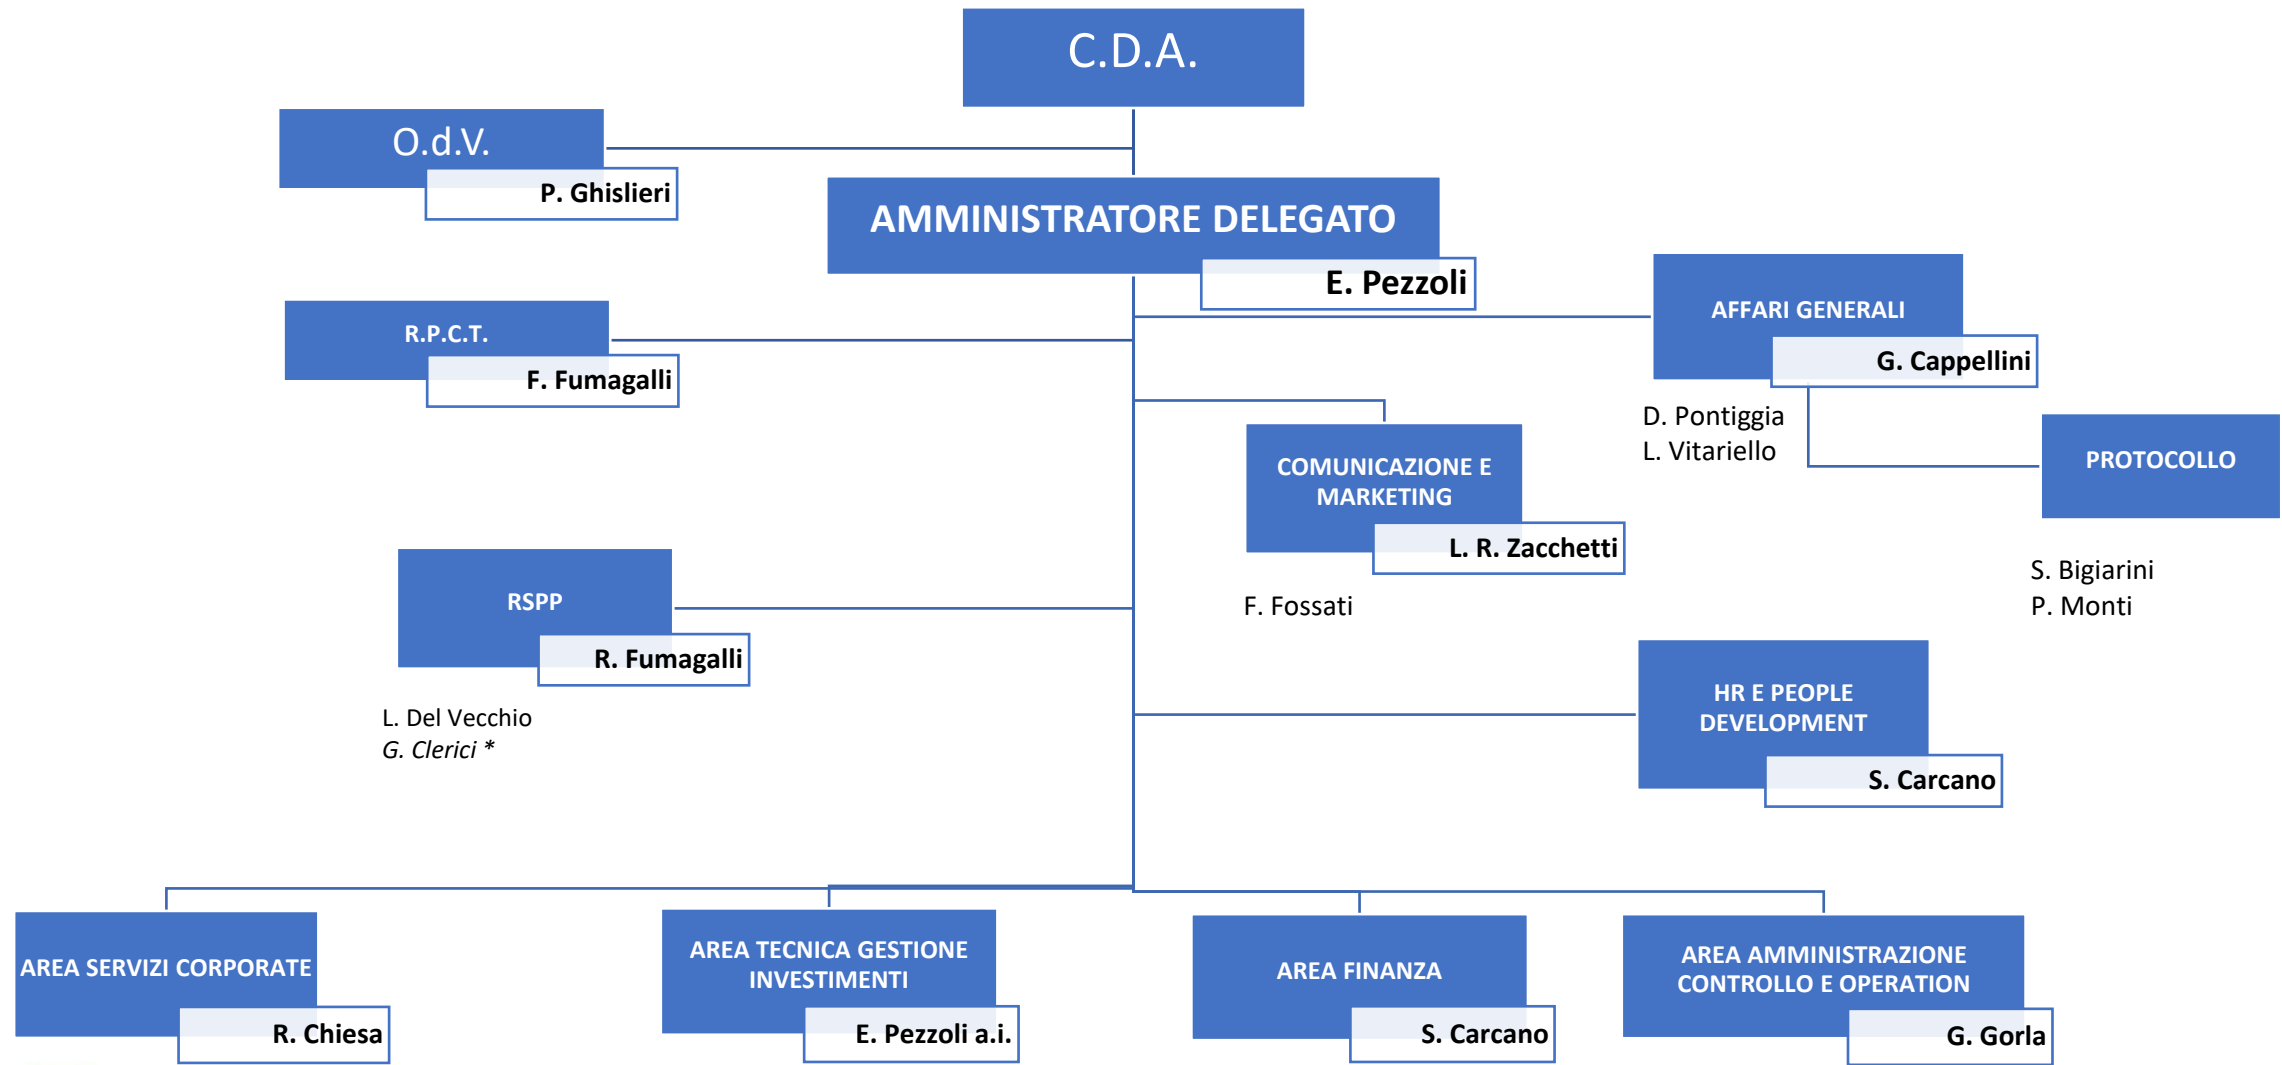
C.D.A.

O.d.V.
P. Ghislieri

AMMINISTRATORE DELEGATO
E. Pezzoli

R.P.C.T.
F. Fumagalli

AFFARI GENERALI
G. Cappellini
D. Pontiggia
L. Vitariello

PROTOCOLLO
S. Bigiarini
P. Monti

COMUNICAZIONE E MARKETING
L. R. Zacchetti
F. Fossati

RSPP
R. Fumagalli
L. Del Vecchio
G. Clerici *

HR E PEOPLE DEVELOPMENT
S. Carcano

AREA SERVIZI CORPORATE
R. Chiesa

AREA TECNICA GESTIONE INVESTIMENTI
E. Pezzoli a.i.

AREA FINANZA
S. Carcano

AREA AMMINISTRAZIONE CONTROLLO E OPERATION
G. Gorla